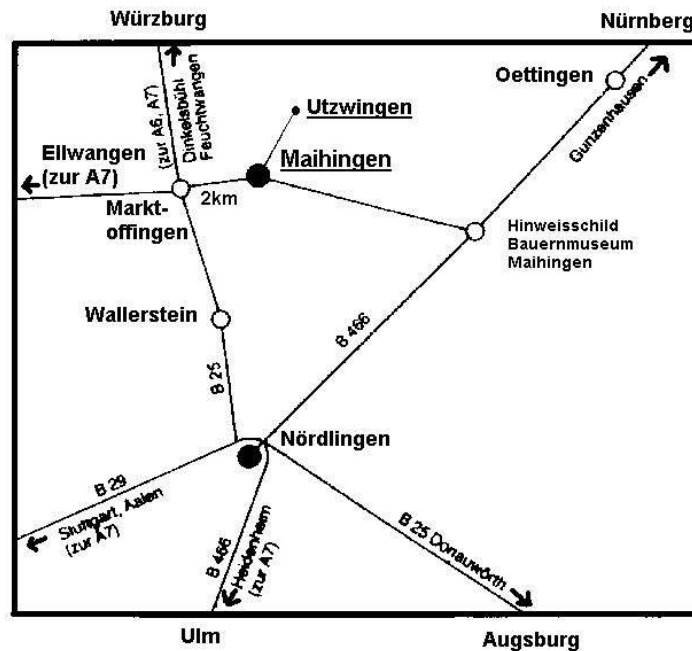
Würzburg

Nürnberg

Oettingen

Gunzenhausen

Dinkelsbühl Feuchtwangen (zur A6, A7)

Utzwingen

Maihingen

Ellwangen (zur A7)

2km

Markt-offingen

Hinweisschild Bauernmuseum Maihingen

Wallerstein

B 466

B 25

Nördlingen

B 29

Stuttgart, Aalen (zur A7)

B 466

Heidenheim (zur A7)

B 25 Donauwörth

Ulm

Augsburg